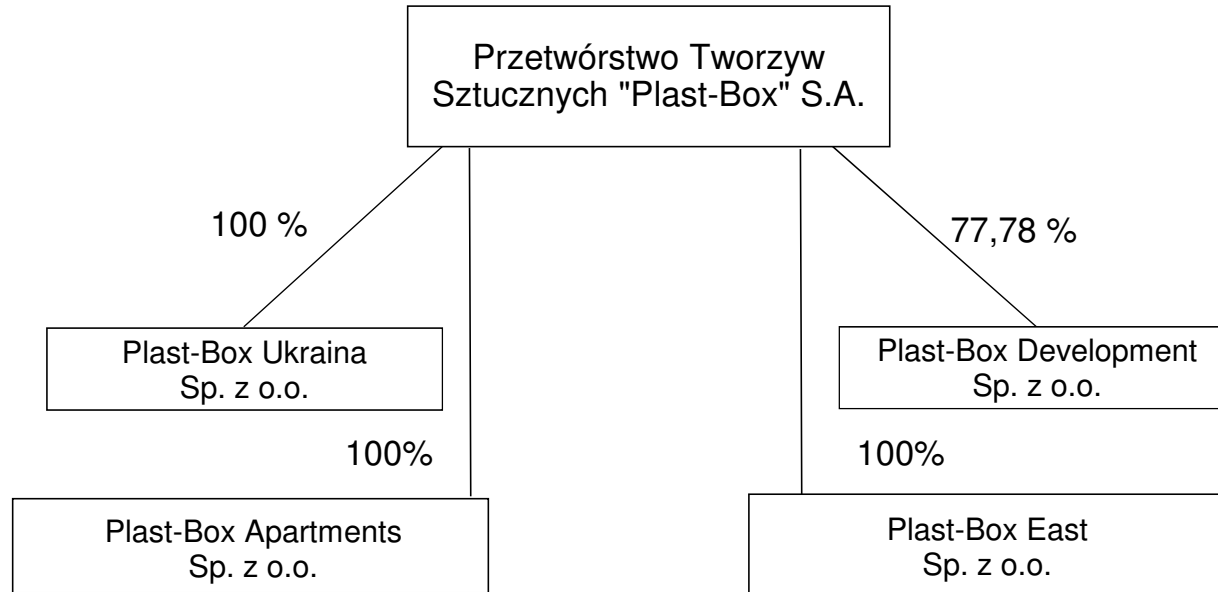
Przetwórstwo Tworzyw Sztucznych "Plast-Box" S.A.

100 %

77,78 %

Plast-Box Ukraina Sp. z o.o.

Plast-Box Development Sp. z o.o.

100%

100%

Plast-Box Apartments Sp. z o.o.

Plast-Box East Sp. z o.o.